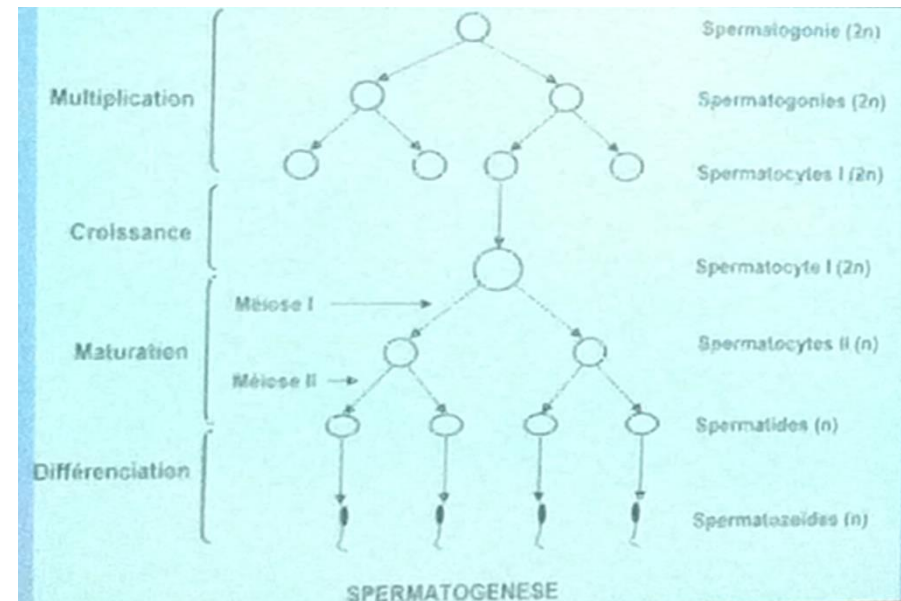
Multiplication

Croissance

Méiose I

Maturation

Méiose II

Différenciation

Spermatogonie (2n)

Spermatogonies (2n)

Spermatocytes I (2n)

Spermatocyte I (2n)

Spermatocytes II (n)

Spermatides (n)

Spermatozoïdes (n)

SPERMATOGENESE